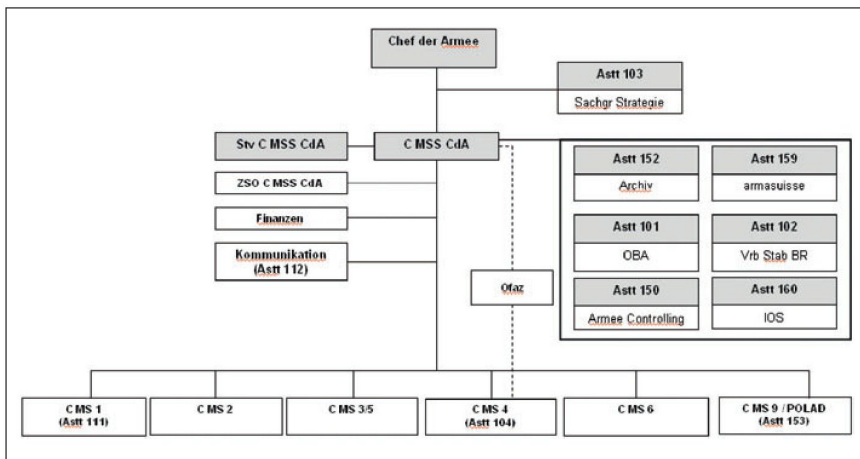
Chef der Armee

Astt 103
Sachgr Strategie

Stv C MSS CdA

C MSS CdA

ZSO C MSS CdA

Finanzen

Kommunikation
(Astt 112)

Ofaz

Astt 152
Archiv

Astt 159
armasuisse

Astt 101
OBA

Astt 102
Vrb Stab BR

Astt 150
Armee Controlling

Astt 160
IOS

C MS 1
(Astt 111)

C MS 2

C MS 3/5

C MS 4
(Astt 104)

C MS 6

C MS 9 / POLAD
(Astt 153)